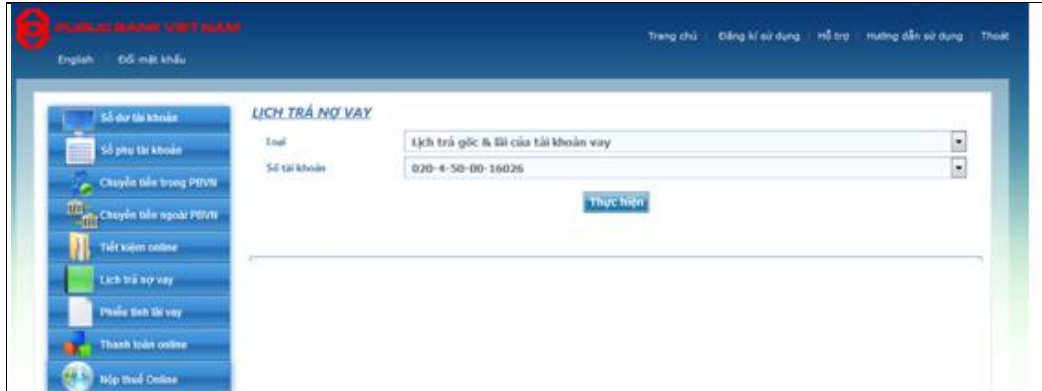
PUBLIC BANK VIETNAM

English Đổi mật khẩu

Trang chủ Đăng kí sử dụng Hỗ trợ Hướng dẫn sử dụng Thoát

Số dư tài khoản
Sổ phụ tài khoản
Chuyển tiền trong PBVN
Chuyển tiền ngoài PBVN
Tiết kiệm online
Lịch trả nợ vay
Phiếu tính lãi vay
Thanh toán online
Nộp thuế Online

LỊCH TRẢ NỢ VAY

Loại Lịch trả gốc & lãi của tài khoản vay
Số tài khoản 020-4-50-00-16026

Thực hiện